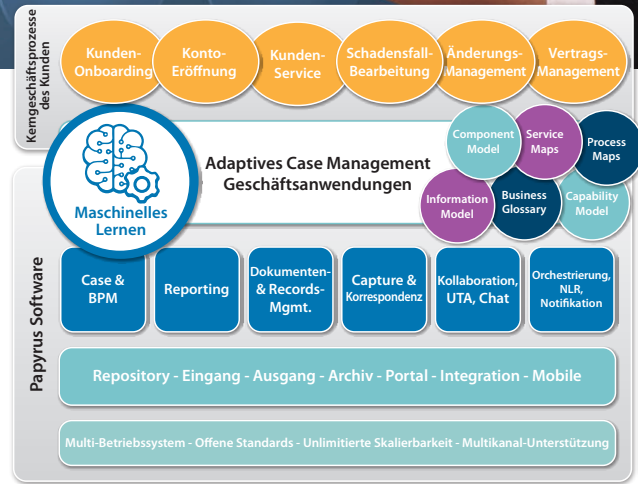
Kerngeschäftsprozesse des Kunden

Kunden-Onboarding

Konto-Eröffnung

Kunden-Service

Schadensfall-Bearbeitung

Änderungs-Management

Vertrags-Management

Maschinelles Lernen

Adaptives Case Management Geschäftsanwendungen

Component Model

Service Maps

Process Maps

Information Model

Business Glossary

Capability Model

Papyrus Software

Case & BPM

Reporting

Dokumenten- & Records-Mgmt.

Capture & Korrespondenz

Kollaboration, UTA, Chat

Orchestrierung, NLR, Notifikation

Repository - Eingang - Ausgang - Archiv - Portal - Integration - Mobile

Multi-Betriebssystem - Offene Standards - Unlimitierte Skalierbarkeit - Multikanal-Unterstützung